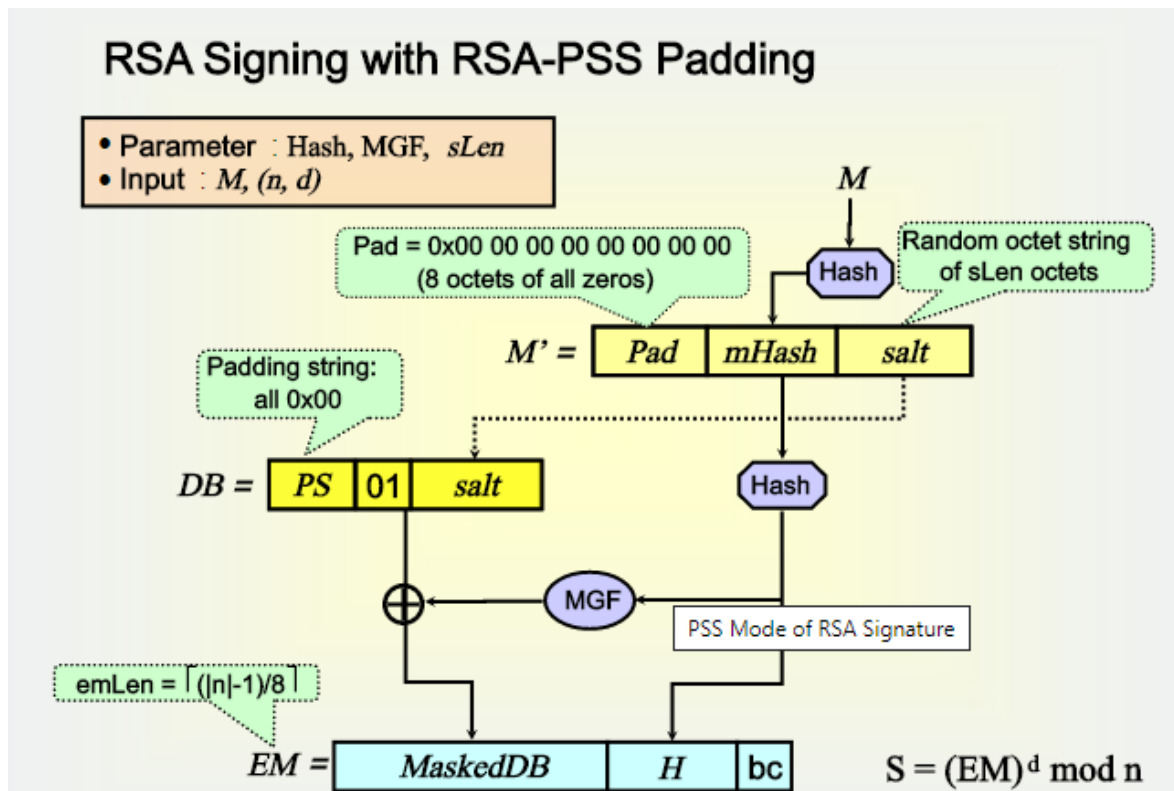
RSA Signing with RSA-PSS Padding

• Parameter : Hash, MGF, $sLen$
• Input : $M, (n, d)$

$M$

Pad = 0x00 00 00 00 00 00 00 00
(8 octets of all zeros)

Hash

Random octet string of sLen octets

$M'$ =

| $Pad$ | $mHash$ | $salt$ |
|---|---|---|

Padding string: all 0x00

$DB$ =

| $PS$ | 01 | $salt$ |
|---|---|---|

Hash

$\oplus$

MGF

PSS Mode of RSA Signature

emLen = $\lceil (|n|-1)/8 \rceil$

$EM$ =

| $MaskedDB$ | $H$ | bc |
|---|---|---|

$S = (EM)^d \bmod n$